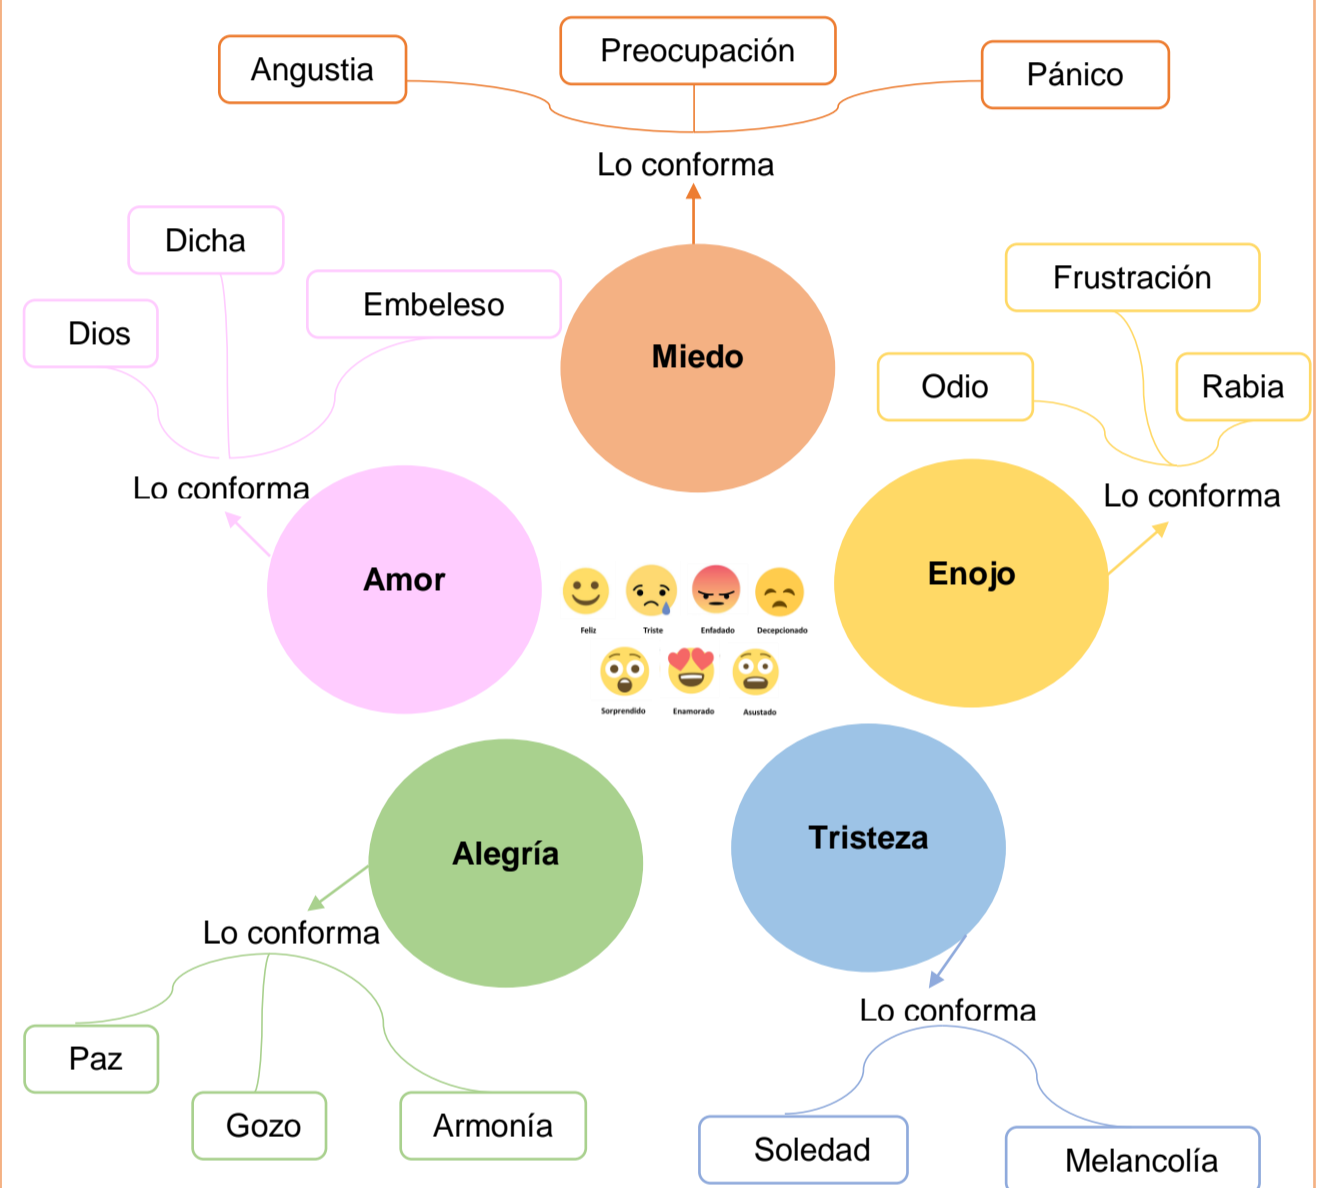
Angustia

Preocupación

Pánico

Lo conforma

Miedo

Dicha

Embeleso

Dios

Lo conforma

Amor

Frustración

Odio

Rabia

Lo conforma

Enojo

Feliz

Triste

Enfadado

Decepcionado

Sorprendido

Enamorado

Asustado

Alegría

Tristeza

Lo conforma

Paz

Gozo

Armonía

Lo conforma

Soledad

Melancolía